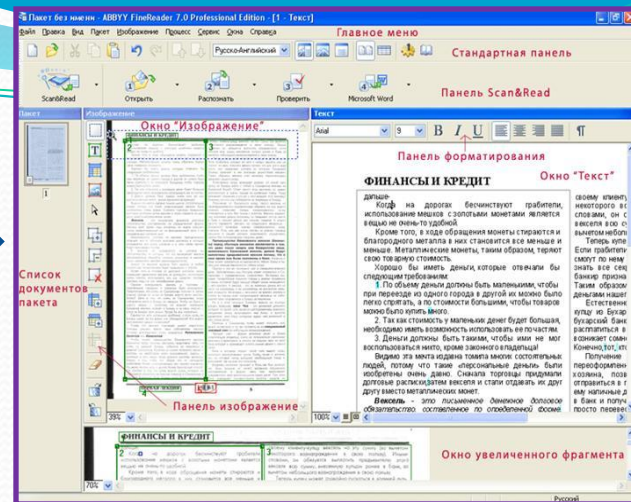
Пакет без имени - ABBYY FineReader 7.0 Professional Edition - [1 - Текст]

Файл Правка Вид Пакет Изображение Процесс Сервис Окна Справка

Главное меню

Русско-Английский

Стандартная панель

Scan&Read Открыть Распознать Проверить Microsoft Word

Панель Scan&Read

Пакет Изображение Текст

Окно "Изображение"

Arial 9 B I U

Панель форматирования

1

ФИНАНСЫ И КРЕДИТ

Окно "Текст"

дальше-

Когда на дорогах бесчинствуют грабители, использование мешков с золотыми монетами является вещью не очень-то удобной.

Кроме того, в ходе обращения монеты стираются и благородного металла в них становится все меньше и меньше. Металлические монеты, таким образом, теряют свою товарную стоимость.

Хорошо бы иметь деньги, которые отвечали бы следующим требованиям:

1. По объему деньги должны быть маленькими, чтобы при переезде из одного города в другой их можно было легко спрятать, а по стоимости большими, чтобы товаров можно было купить много.

2. Так как стоимость у маленьких денег будет большая, необходимо иметь возможность использовать ее почастям.

3. Деньги должны быть такими, чтобы ими не мог воспользоваться никто, кроме законного владельца!

Видимо эта мечта кодена томата многих состоятельных людей, потому что такие «персональные деньги» были изобретены очень давно. Сначала торговцы придумали долговые расписки, затем векселя и стали отдавать их друг другу вместо металлических монет.

Вексель - это письменное денежное долговое обязательство, составленное по определенной форме

своему клиенту некоторого вс словами, он с вексель его с удобно для вычетом небол

Теперь купе Если грабители смогут по нему знать все секр бухарский банк Таким образом деньгами нашег

Естественно купцу из Бухар бухарский банк расплатиться в возникает сомне Конечно,тот, кто

Получение переоформлени хозяина, позво отправиться в г ему наличные д в банк и получ просто перевел

Список документов пакета

Панель изображение

39%

100%

ФИНАНСЫ И КРЕДИТ

Окно увеличенного фрагмента

70%

Русский